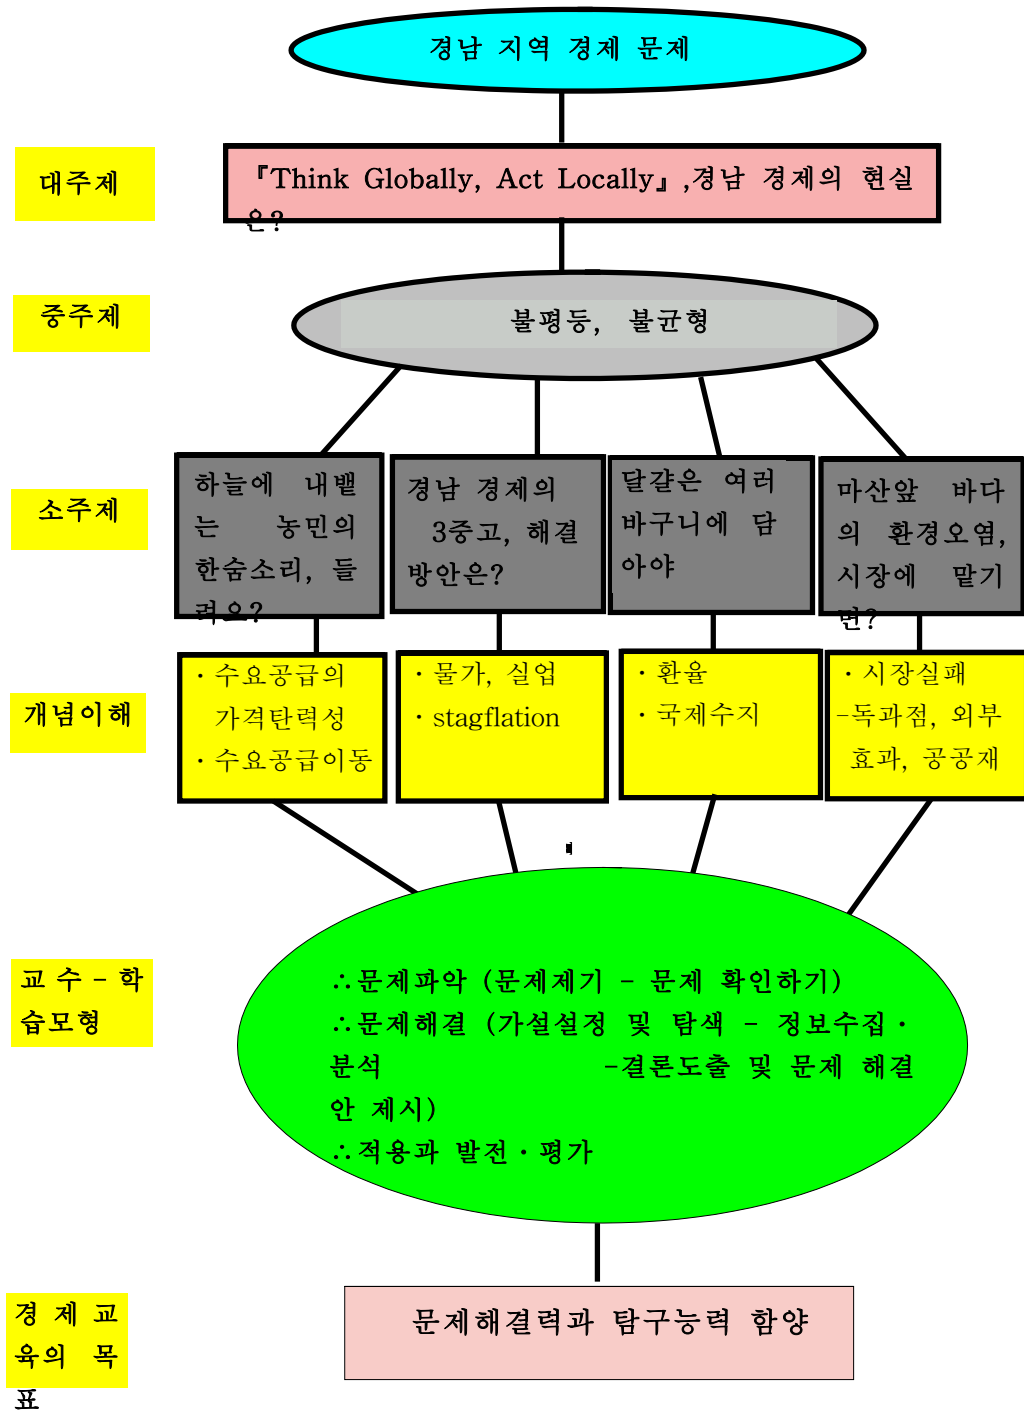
경남 지역 경제 문제

대주제

『Think Globally, Act Locally』,경남 경제의 현실은?

중주제

불평등, 불균형

소주제

하늘에 내뱉는 농민의 한숨소리, 들려요?

경남 경제의 3중고, 해결방안은?

달걀은 여러 바구니에 담아야

마산앞 바다의 환경오염, 시장에 맡기면?

개념이해

· 수요공급의 가격탄력성
· 수요공급이동

· 물가, 실업
· stagflation

· 환율
· 국제수지

· 시장실패
-독과점, 외부효과, 공공재

교수-학습모형

∴문제파악 (문제제기 - 문제 확인하기)
∴문제해결 (가설설정 및 탐색 - 정보수집·분석 -결론도출 및 문제 해결안 제시)
∴적용과 발전·평가

경제교육의 목표

문제해결력과 탐구능력 함양